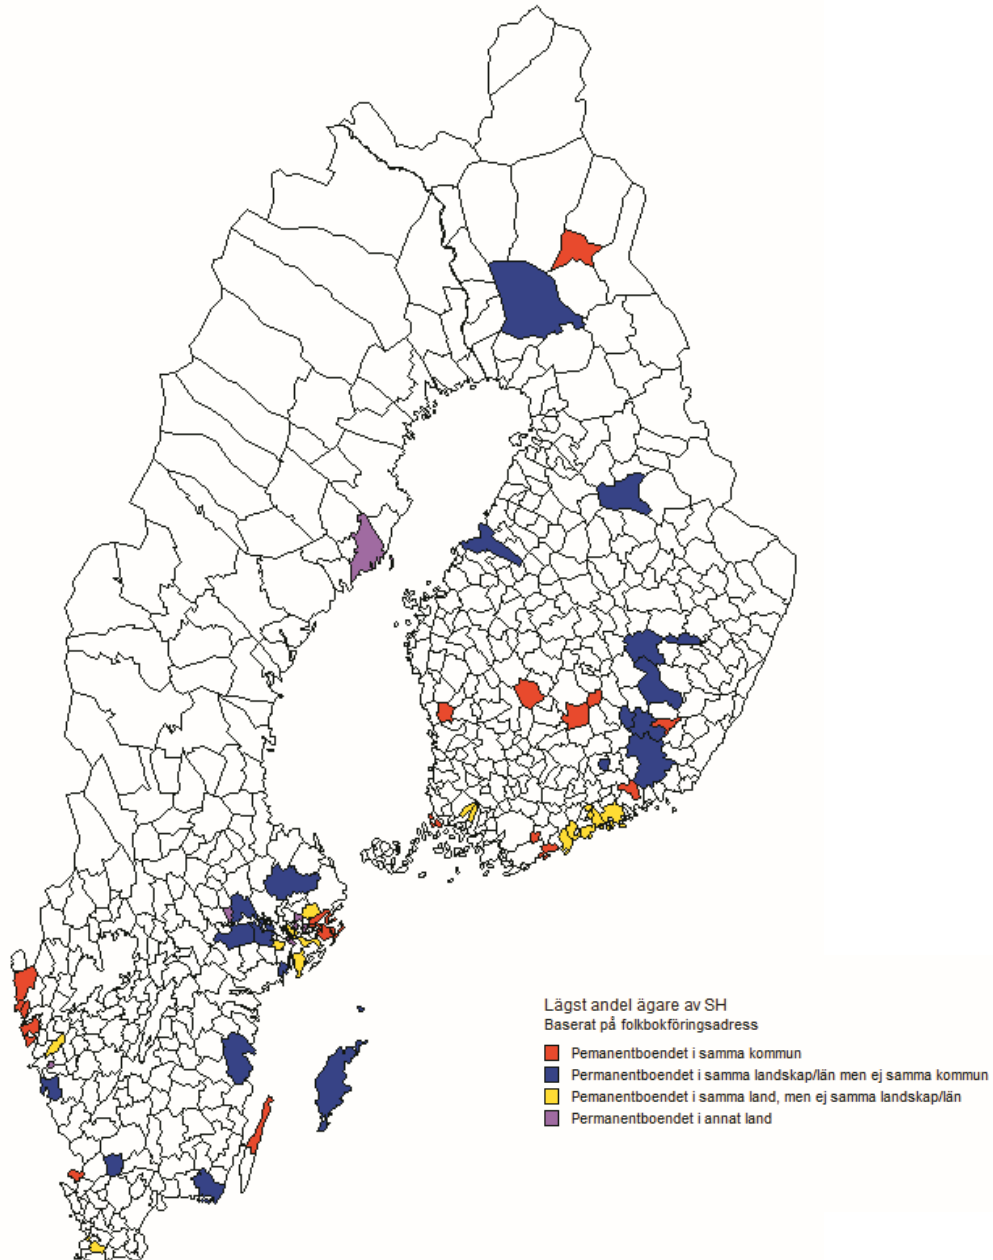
Lägst andel ägare av SH
Baserat på folkbokföringsadress

Pemanentboendet i samma kommun
Permanentboendet i samma landskap/län men ej samma kommun
Pemanentboendet i samma land, men ej samma landskap/län
Permanentboendet i annat land